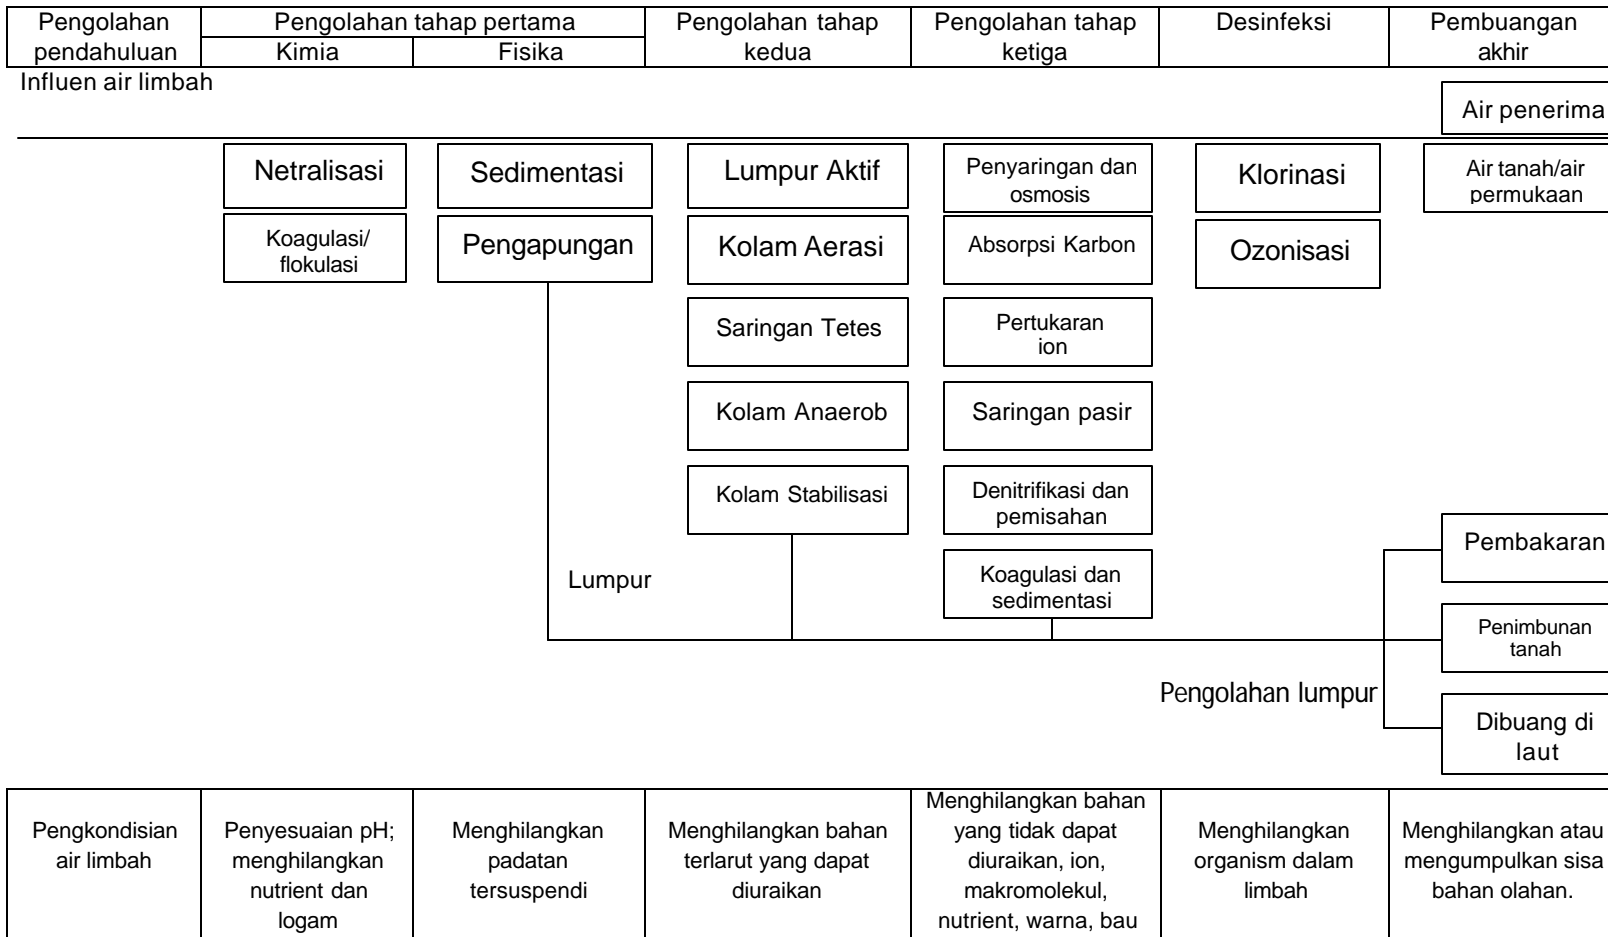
| Pengolahan pendahuluan | Pengolahan tahap pertama: Kimia | Pengolahan tahap pertama: Fisika | Pengolahan tahap kedua | Pengolahan tahap ketiga | Desinfeksi | Pembuangan akhir |
|---|---|---|---|---|---|---|

Influen air limbah

Air penerima

Netralisasi

Koagulasi/ flokulasi

Sedimentasi

Pengapungan

Lumpur Aktif

Kolam Aerasi

Saringan Tetes

Kolam Anaerob

Kolam Stabilisasi

Penyaringan dan osmosis

Absorpsi Karbon

Pertukaran ion

Saringan pasir

Denitrifikasi dan pemisahan

Koagulasi dan sedimentasi

Klorinasi

Ozonisasi

Air tanah/air permukaan

Lumpur

Pembakaran

Penimbunan tanah

Pengolahan lumpur

Dibuang di laut

| Pengkondisian air limbah | Penyesuaian pH; menghilangkan nutrient dan logam | Menghilangkan padatan tersuspendi | Menghilangkan bahan terlarut yang dapat diuraikan | Menghilangkan bahan yang tidak dapat diuraikan, ion, makromolekul, nutrient, warna, bau | Menghilangkan organism dalam limbah | Menghilangkan atau mengumpulkan sisa bahan olahan. |
|---|---|---|---|---|---|---|